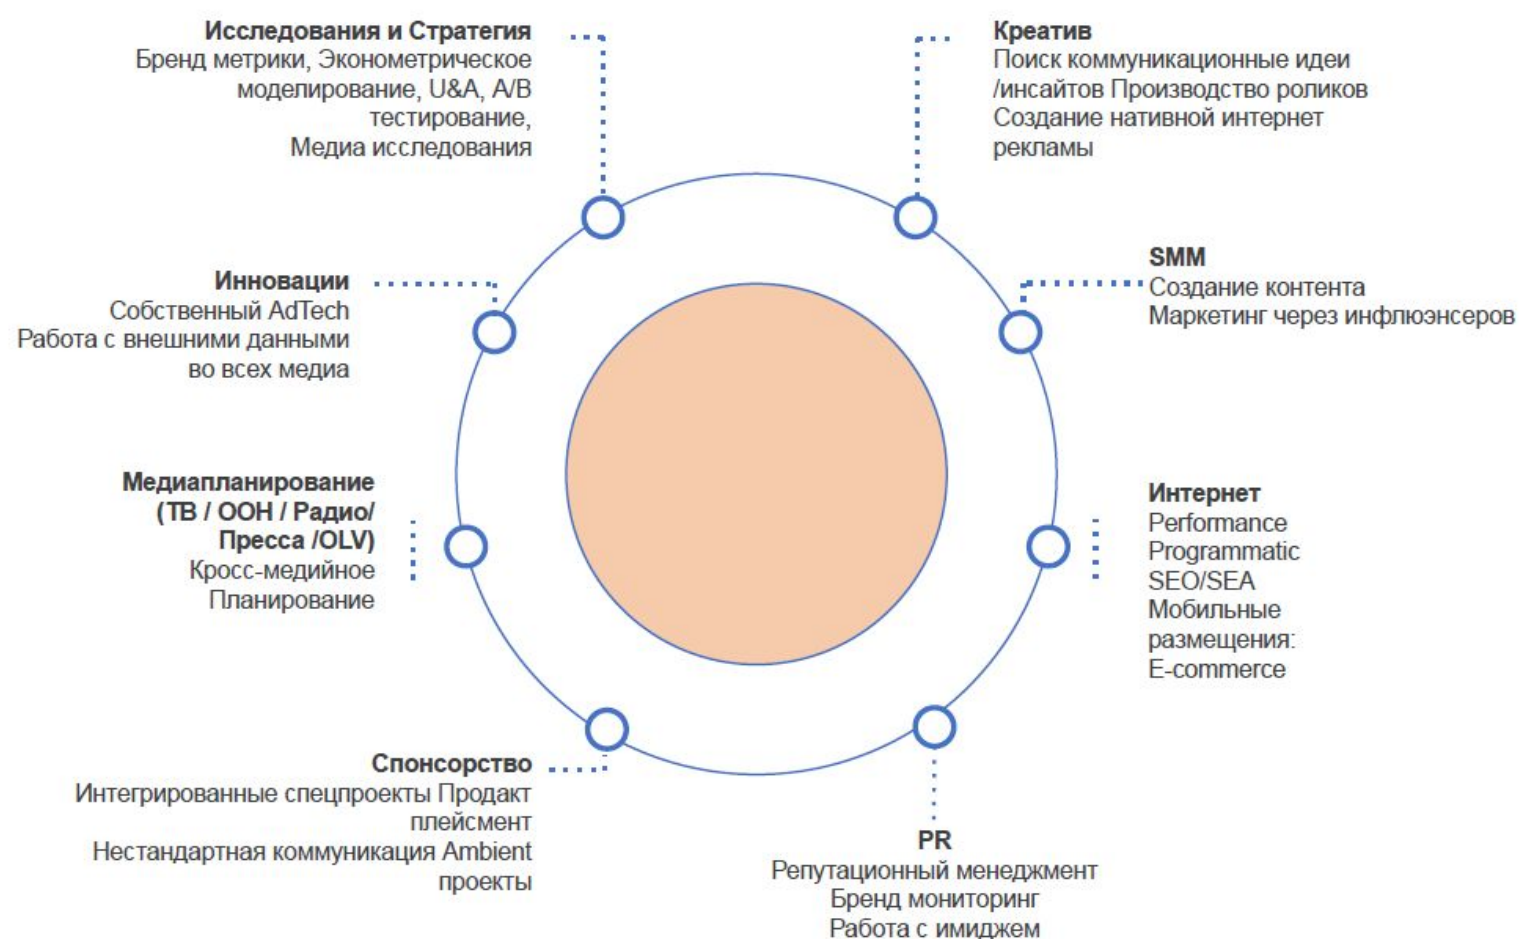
Исследования и Стратегия
Бренд метрики, Эконометрическое моделирование, U&A, A/B тестирование,
Медиа исследования

Креатив
Поиск коммуникационные идеи /инсайтов Производство роликов
Создание нативной интернет рекламы

Инновации
Собственный AdTech
Работа с внешними данными во всех медиа

SMM
Создание контента
Маркетинг через инфлюэнсеров

Медиапланирование (ТВ / OOH / Радио/ Пресса /OLV)
Кросс-медийное Планирование

Интернет
Performance
Programmatic
SEO/SEA
Мобильные размещения:
E-commerce

Спонсорство
Интегрированные спецпроекты Продакт плейсмент
Нестандартная коммуникация Ambient проекты

PR
Репутационный менеджмент
Бренд мониторинг
Работа с имиджем